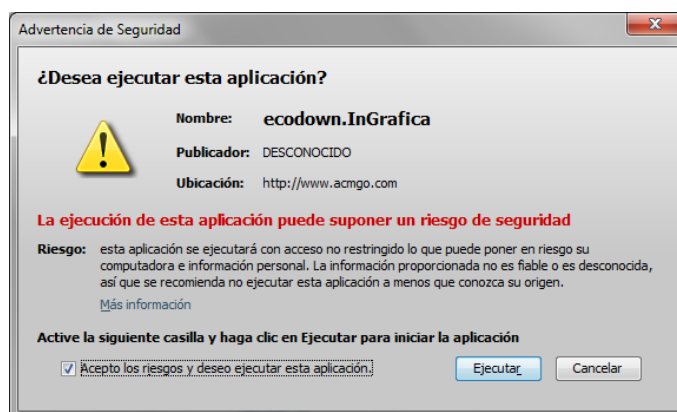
Advertencia de Seguridad

¿Desea ejecutar esta aplicación?

Nombre: ecodown.InGrafica

Publicador: DESCONOCIDO

Ubicación: http://www.acmgo.com

La ejecución de esta aplicación puede suponer un riesgo de seguridad

Riesgo: esta aplicación se ejecutará con acceso no restringido lo que puede poner en riesgo su computadora e información personal. La información proporcionada no es fiable o es desconocida, así que se recomienda no ejecutar esta aplicación a menos que conozca su origen.

Más información

Active la siguiente casilla y haga clic en Ejecutar para iniciar la aplicación

Acepto los riesgos y deseo ejecutar esta aplicación.

Ejecutar

Cancelar